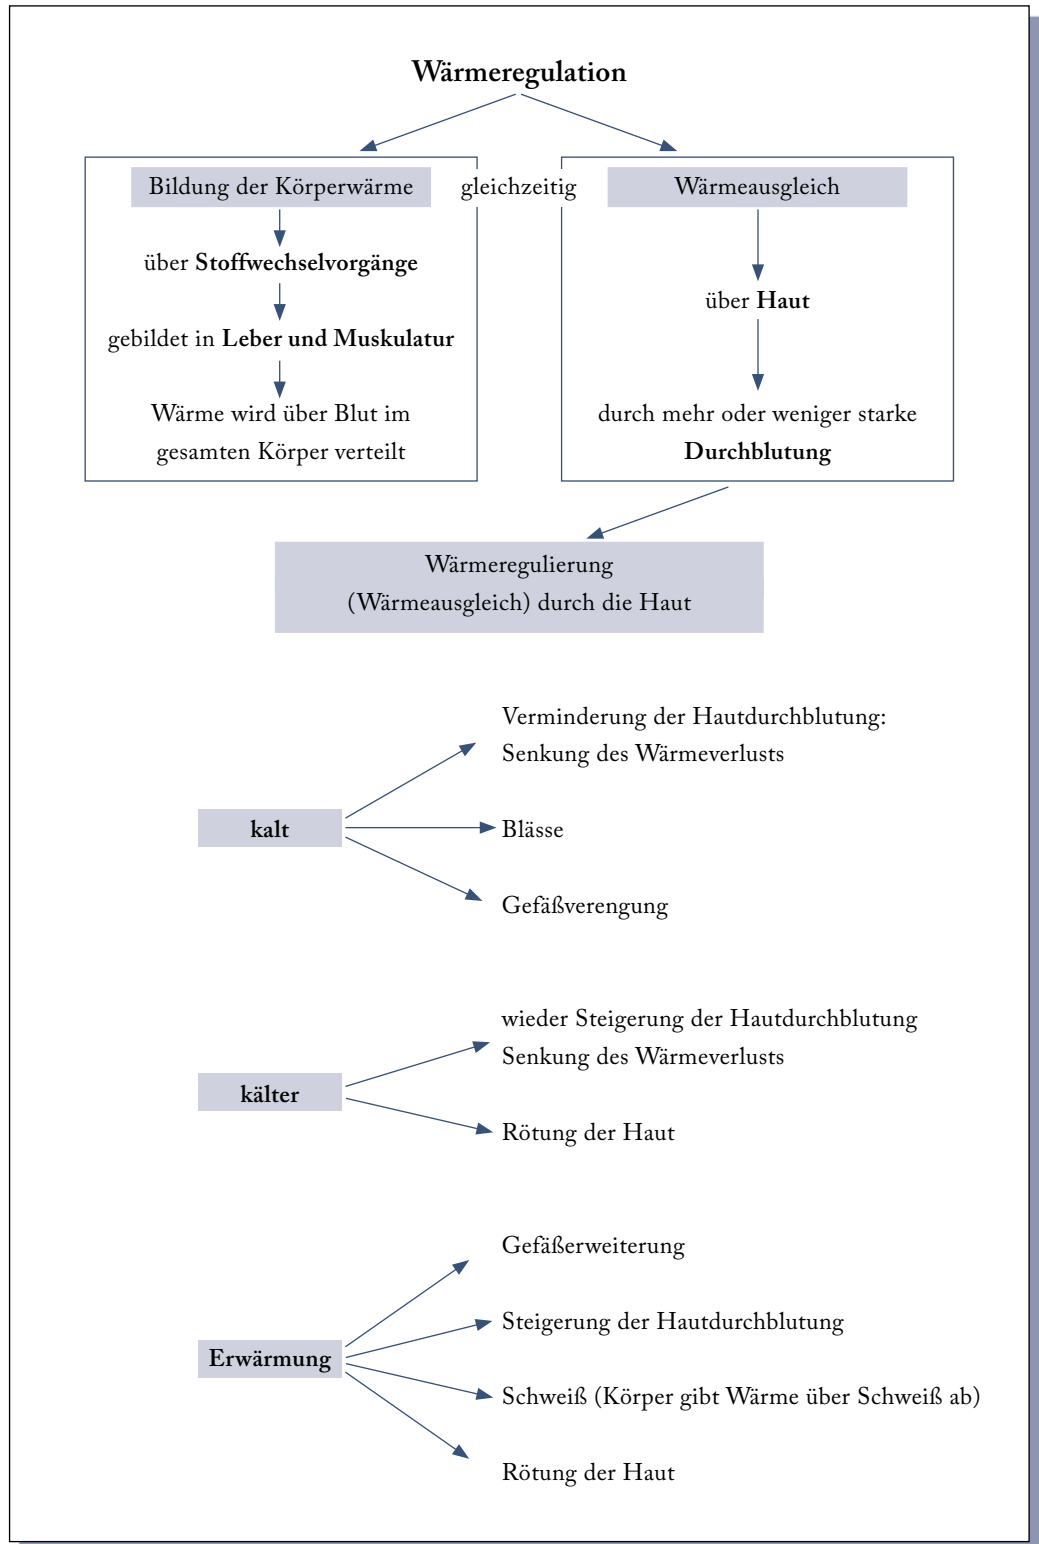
Wärmeregulation

Bildung der Körperwärme

über Stoffwechselvorgänge

gebildet in Leber und Muskulatur

Wärme wird über Blut im gesamten Körper verteilt

gleichzeitig

Wärmeausgleich

über Haut

durch mehr oder weniger starke Durchblutung

Wärmeregulierung (Wärmeausgleich) durch die Haut

kalt

Verminderung der Hautdurchblutung: Senkung des Wärmeverlusts

Blässe

Gefäßverengung

kälter

wieder Steigerung der Hautdurchblutung Senkung des Wärmeverlusts

Rötung der Haut

Erwärmung

Gefäßerweiterung

Steigerung der Hautdurchblutung

Schweiß (Körper gibt Wärme über Schweiß ab)

Rötung der Haut